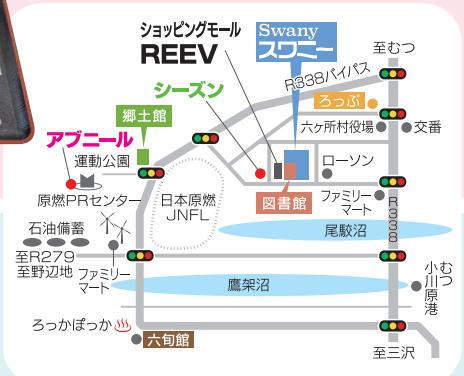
ショッピングモール
REEV

Swany
スワニー

至むつ

R338バイパス

シーズン

ろっぷ

郷土館

六ヶ所村役場

交番

アブニール

運動公園

ローソン

原燃PRセンター

日本原燃
JNFL

図書館

ファミリーマート

R338

石油備蓄

尾駮沼

至R279
至野辺地

ファミリーマート

鷹架沼

小川原港
むつ

ろっかぽっか

六旬館

至三沢